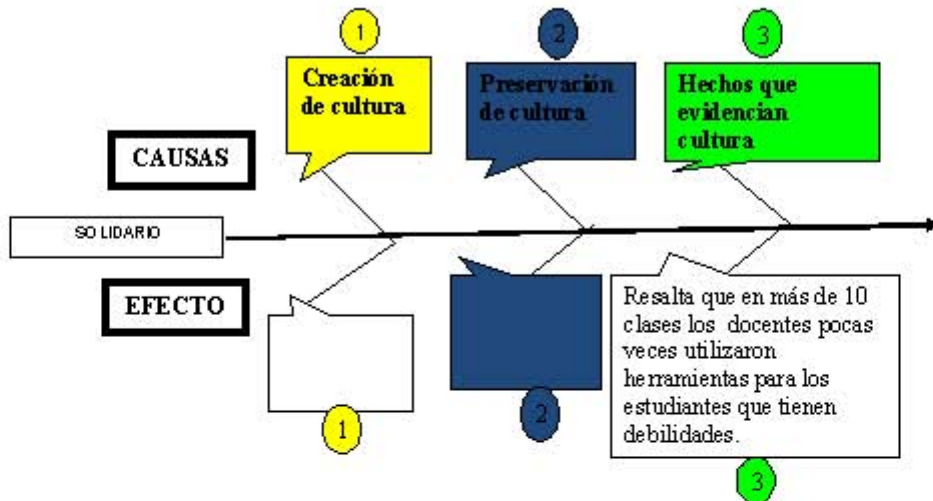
1

Creación de cultura

2

Preservación de cultura

3

Hechos que evidencian cultura

CAUSAS

SO LIDARIO

EFECTO

Resalta que en más de 10 clases los docentes pocas veces utilizaron herramientas para los estudiantes que tienen debilidades.

1

2

3